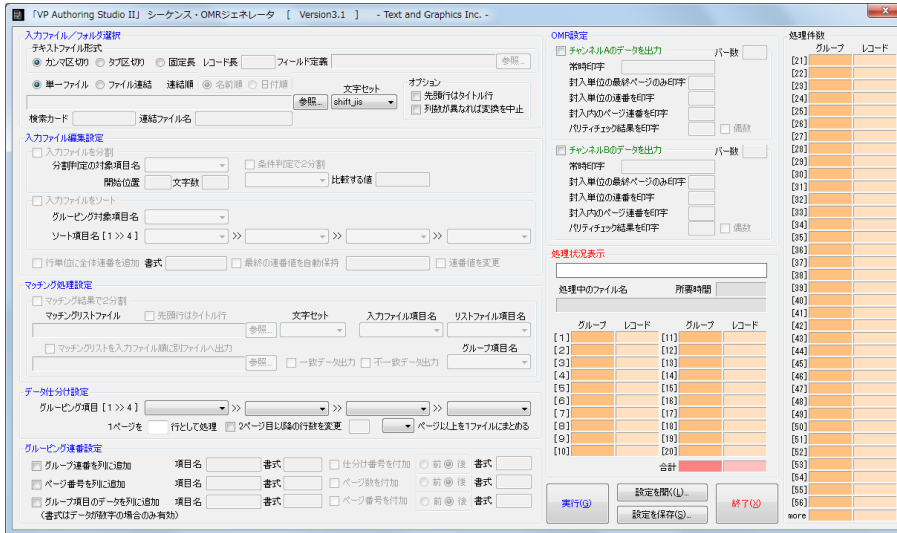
「VP Authoring Studio II」 シーケンス・OMRジェネレータ [ Version3.1 ] - Text and Graphics Inc. -

入力ファイル／フォルダ選択
テキストファイル形式
カンマ区切り　タブ区切り　固定長　レコード長　フィールド定義　参照...
単一ファイル　ファイル連結　連結順　名前順　日付順　文字セット　shift_jis　オプション
参照...　先頭行はタイトル行　列数が異なれば変換を中止
検索カード　連結ファイル名

入力ファイル編集設定
入力ファイルを分割
分割判定の対象項目名　条件判定で2分割
開始位置　文字数　比較する値
入力ファイルをソート
グルーピング対象項目名
ソート項目名 [1>>4]　>>　>>　>>
行単位に全体連番を追加　書式　最終の連番値を自動保持　連番値を変更

マッチング処理設定
マッチング結果で2分割
マッチングリストファイル　先頭行はタイトル行　文字セット　入力ファイル項目名　リストファイル項目名
参照...
マッチングリストを入力ファイル順に別ファイルへ出力　グループ項目名
参照...　一致データ出力　不一致データ出力

データ仕分け設定
グルーピング項目 [1>>4]　>>　>>　>>
1ページを　行として処理　2ページ目以降の行数を変更　ページ以上を1ファイルにまとめる

グルーピング連番設定
グループ連番を列に追加　項目名　書式　仕分け番号を付加　前　後　書式
ページ番号を列に追加　項目名　書式　ページ数を付加　前　後　書式
グループ項目のデータを列に追加　項目名　書式　ページ番号を付加　前　後　書式
（書式はデータが数字の場合のみ有効）

OMR設定
チャンネルAのデータを出力　バー数
常時印字
封入単位の最終ページのみ印字
封入単位の連番を印字
封入内のページ連番を印字
パリティチェック結果を印字　偶数
チャンネルBのデータを出力　バー数
常時印字
封入単位の最終ページのみ印字
封入単位の連番を印字
封入内のページ連番を印字
パリティチェック結果を印字　偶数

処理状況表示
処理中のファイル名　所要時間
グループ　レコード　グループ　レコード
[1] [2] [3] [4] [5] [6] [7] [8] [9] [10]
[11] [12] [13] [14] [15] [16] [17] [18] [19] [20]
合計

実行(G)　設定を開く(L)...　設定を保存(S)...　終了(X)

処理件数
グループ　レコード
[21] [22] [23] [24] [25] [26] [27] [28] [29] [30] [31] [32] [33] [34] [35] [36] [37] [38] [39] [40] [41] [42] [43] [44] [45] [46] [47] [48] [49] [50] [51] [52] [53] [54] [55] [56] more